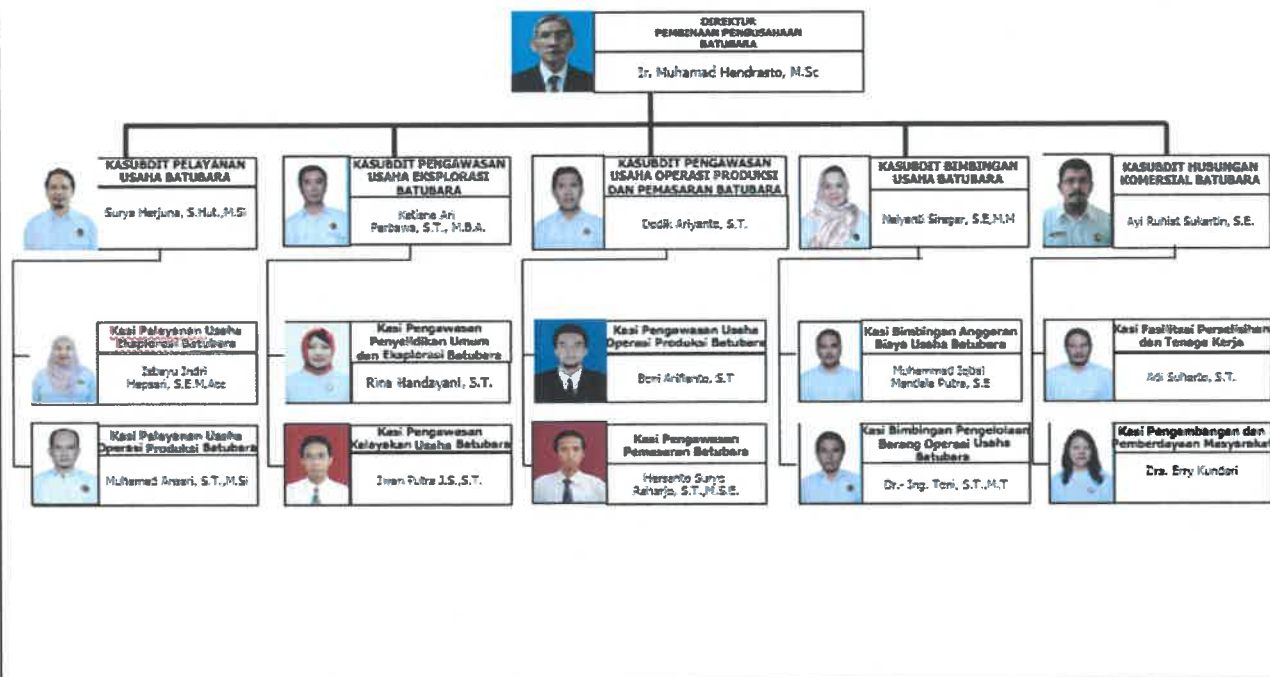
DIREKTUR
PEMBINAAN PENGUSAHAAN
BATUBARA

Ir. Muhamad Hendrasto, M.Sc

KASUBDIT PELAYANAN USAHA BATUBARA

Surya Herjuna, S.Hut.,M.Si

KASUBDIT PENGAWASAN USAHA EKSPLORASI BATUBARA

Katiana Ari Pertawa, S.T., M.B.A.

KASUBDIT PENGAWASAN USAHA OPERASI PRODUKSI DAN PEMASARAN BATUBARA

Dodik Ariyanto, S.T.

KASUBDIT BIMBINGAN USAHA BATUBARA

Nalyanti Siregar, S.E,M.H

KASUBDIT HUBUNGAN KOMERSIAL BATUBARA

Ayi Ruhiat Sukartin, S.E.

Kasi Pelayanan Usaha Eksplorasi Batubara

Izbayu Indri Hapsari, S.E.M.Acc

Kasi Pelayanan Usaha Operasi Produksi Batubara

Muhamad Ansari, S.T.,M.Si

Kasi Pengawasan Penyelidikan Umum dan Eksplorasi Batubara

Rina Handayani, S.T.

Kasi Pengawasan Kelayakan Usaha Batubara

Iwan Putra J.S.,S.T.

Kasi Pengawasan Usaha Operasi Produksi Batubara

Boni Arifianto, S.T

Kasi Pengawasan Pemasaran Batubara

Hersanto Surya Raharjo, S.T.,M.S.E.

Kasi Bimbingan Anggaran Biaya Usaha Batubara

Muhammad Iqbal Mandala Putra, S.E

Kasi Bimbingan Pengelolaan Barang Operasi Usaha Batubara

Dr.-Ing. Toni, S.T.,M.T

Kasi Fasilitasi Perselisihan dan Tenaga Kerja

Adi Suharto, S.T.

Kasi Pengembangan dan Pemberdayaan Masyarakat

Dra. Ery Kundari